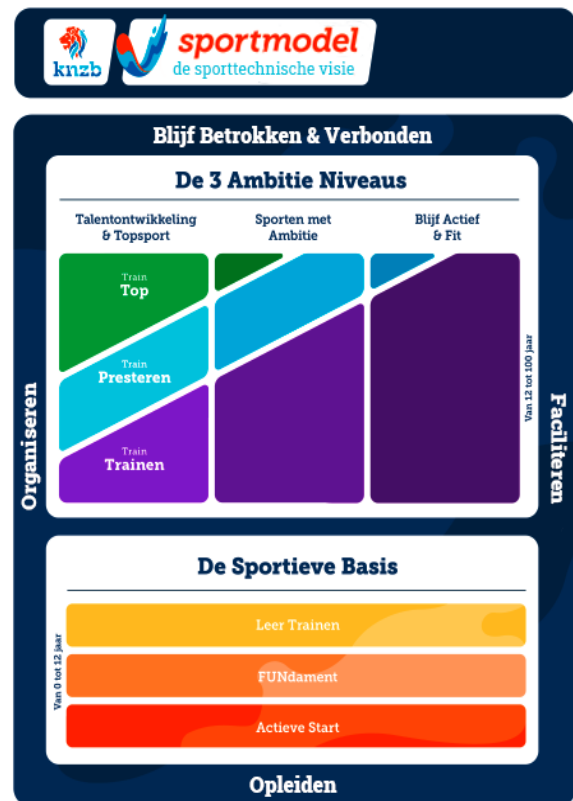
knzb
sportmodel
de sporttechnische visie

Blijf Betrokken & Verbonden

De 3 Ambitie Niveaus

Talentontwikkeling & Topsport

Sporten met Ambitie

Blijf Actief & Fit

Train
Top

Train
Presteren

Train
Trainen

Van 12 tot 100 jaar

Organiseren

Faciliteren

De Sportieve Basis

Van 0 tot 12 jaar

Leer Trainen

FUNdament

Actieve Start

Opleiden